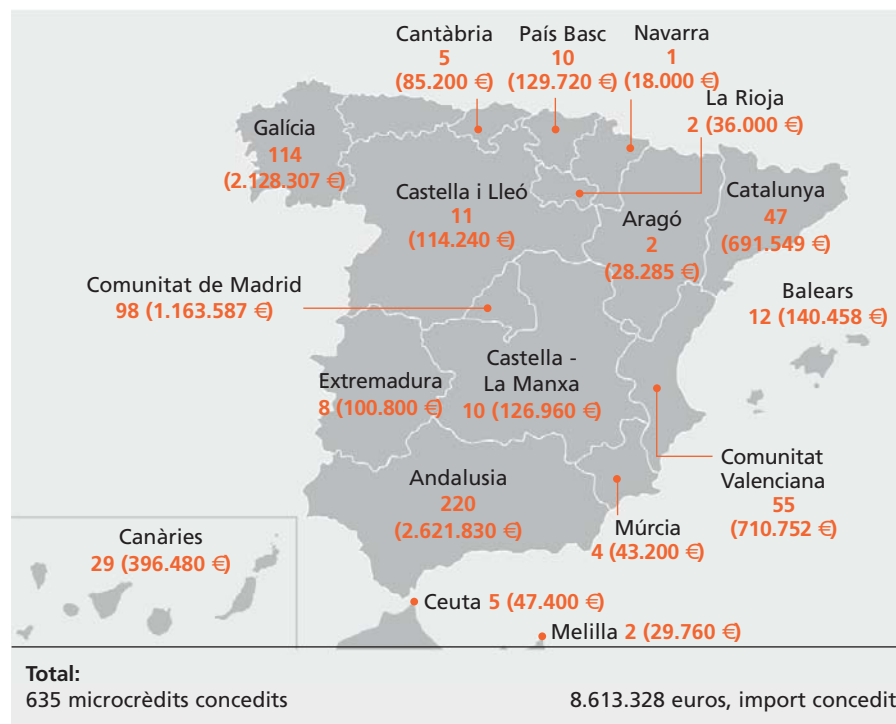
Cantàbria
5
(85.200 €)

País Basc
10
(129.720 €)

Navarra
1
(18.000 €)

La Rioja
2 (36.000 €)

Galícia
114
(2.128.307 €)

Castella i Lleó
11
(114.240 €)

Catalunya
47
(691.549 €)

Aragó
2
(28.285 €)

Comunitat de Madrid
98 (1.163.587 €)

Balears
12 (140.458 €)

Castella -
La Manxa
10 (126.960 €)

Extremadura
8 (100.800 €)

Comunitat
Valenciana
55
(710.752 €)

Andalusia
220
(2.621.830 €)

Canàries
29 (396.480 €)

Múrcia
4 (43.200 €)

Ceuta 5 (47.400 €)

Melilla 2 (29.760 €)

Total:
635 microcrèdits concedits

8.613.328 euros, import concedit